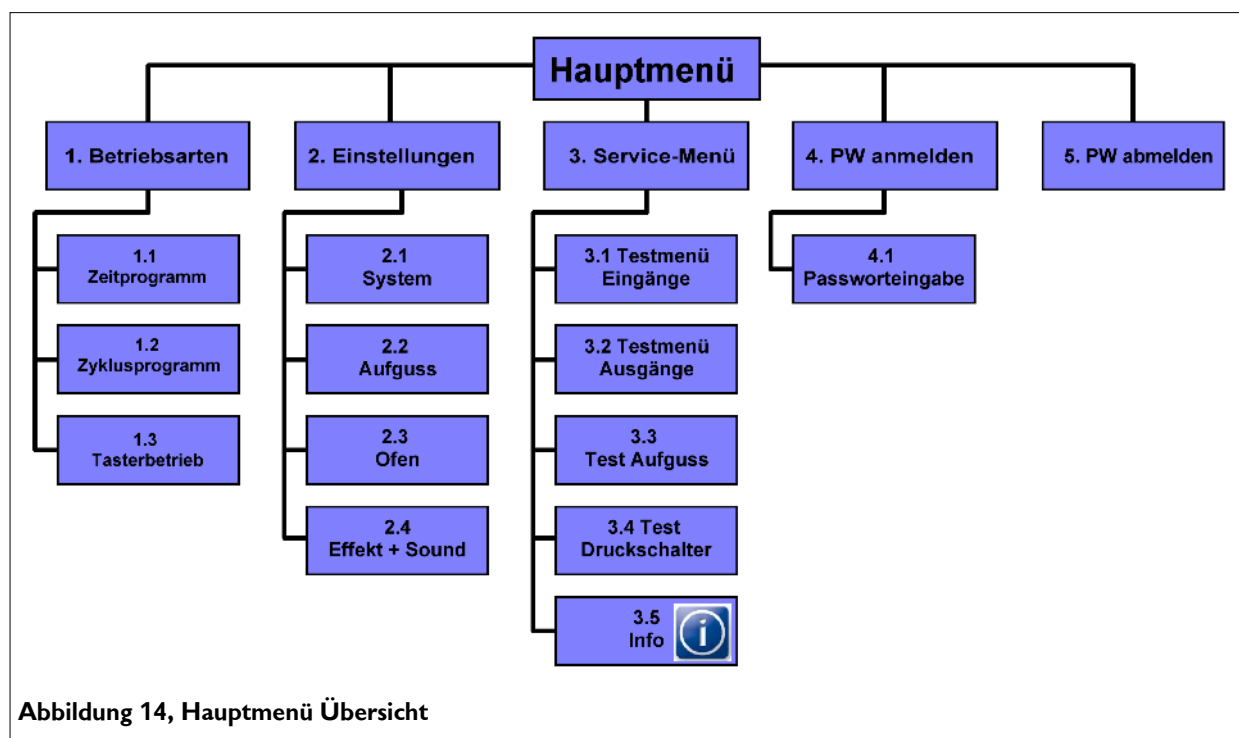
Hauptmenü

1. Betriebsarten

1.1
Zeitprogramm

1.2
Zyklusprogramm

1.3
Tasterbetrieb

2. Einstellungen

2.1
System

2.2
Aufguss

2.3
Ofen

2.4
Effekt + Sound

3. Service-Menü

3.1 Testmenü
Eingänge

3.2 Testmenü
Ausgänge

3.3
Test Aufguss

3.4 Test
Druckschalter

3.5
Info

4. PW anmelden

4.1
Passworteingabe

5. PW abmelden

Abbildung 14, Hauptmenü Übersicht